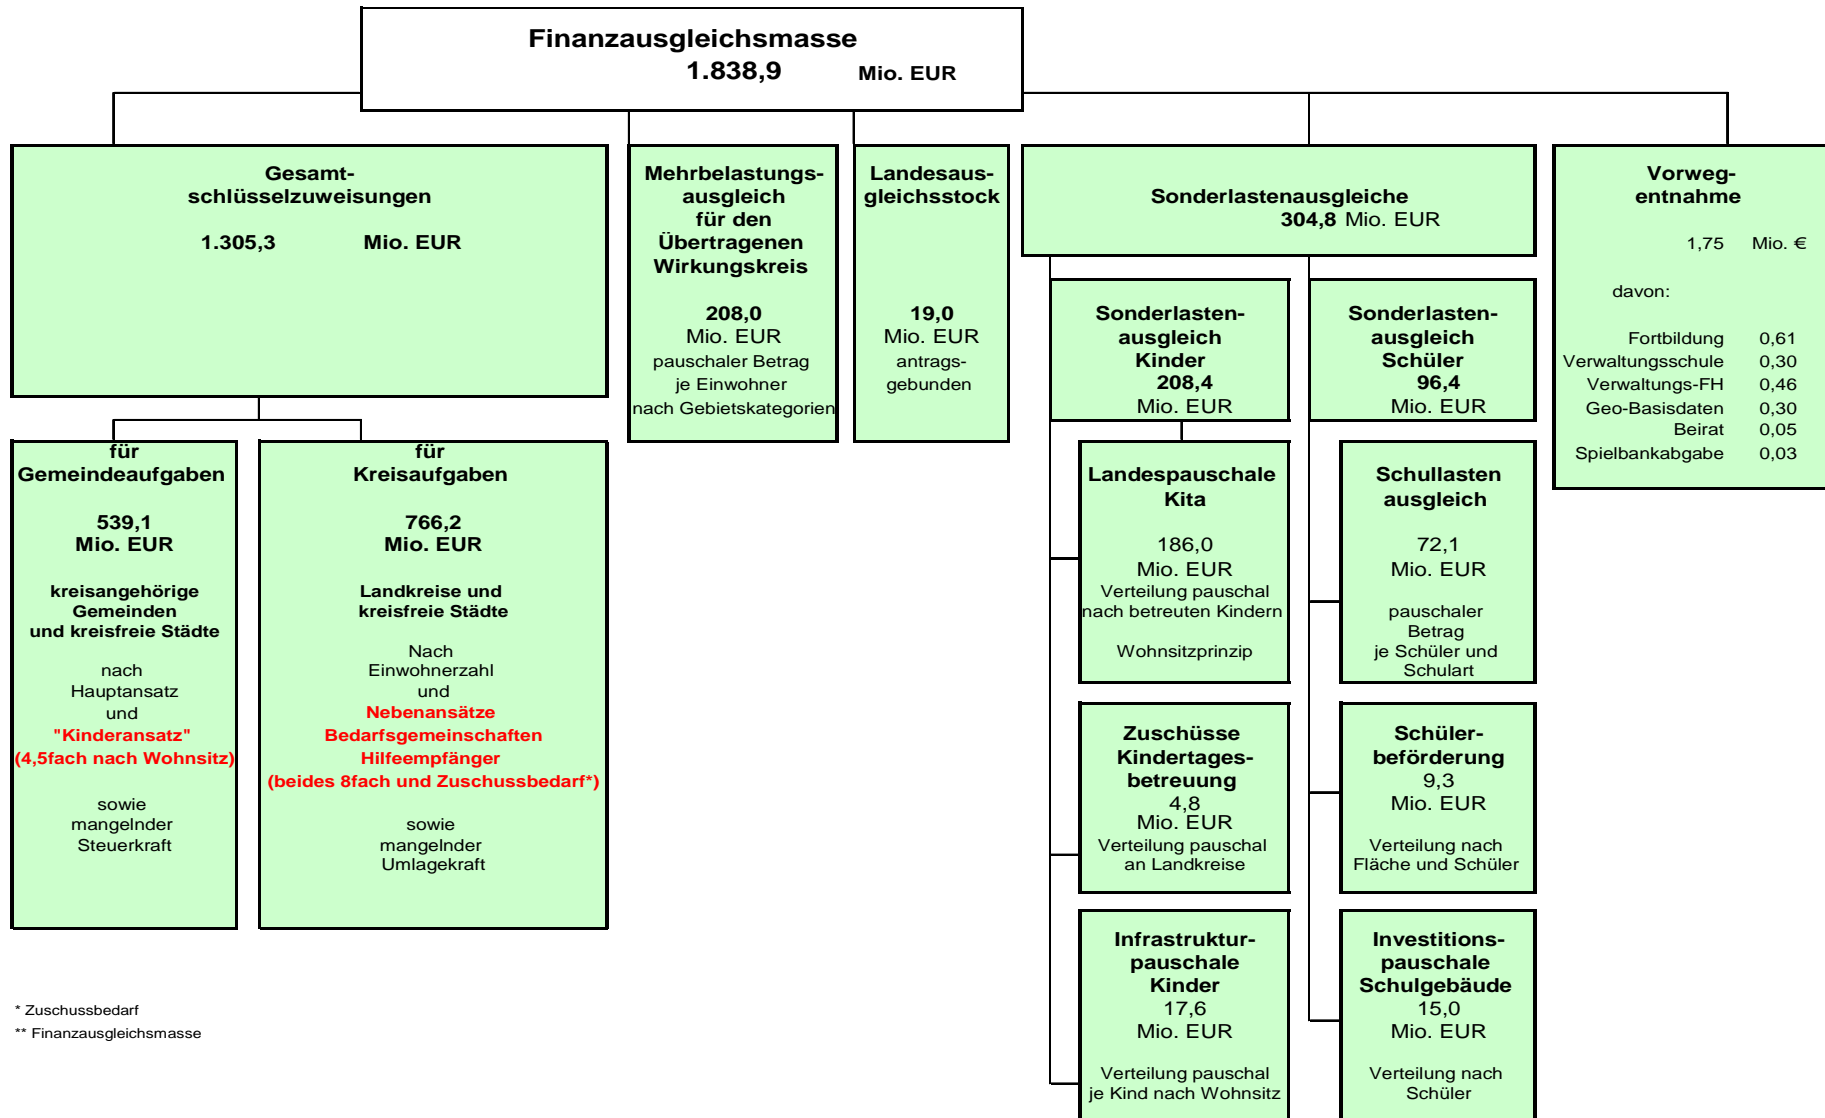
Finanzausgleichsmasse
1.838,9 Mio. EUR

Gesamtschlüsselzuweisungen
1.305,3 Mio. EUR

für Gemeindeaufgaben
539,1
Mio. EUR
kreisangehörige Gemeinden und kreisfreie Städte
nach Hauptansatz und
"Kinderansatz"
(4,5fach nach Wohnsitz)
sowie mangelnder Steuerkraft

für Kreisaufgaben
766,2
Mio. EUR
Landkreise und kreisfreie Städte
Nach Einwohnerzahl und
Nebenansätze
Bedarfsgemeinschaften
Hilfeempfänger
(beides 8fach und Zuschussbedarf*)
sowie mangelnder Umlagekraft

Mehrbelastungsausgleich für den Übertragenen Wirkungskreis
208,0
Mio. EUR
pauschaler Betrag je Einwohner nach Gebietskategorien

Landesausgleichsstock
19,0
Mio. EUR
antragsgebunden

Sonderlastenausgleiche
304,8 Mio. EUR

Sonderlastenausgleich Kinder
208,4
Mio. EUR

Landespauschale Kita
186,0
Mio. EUR
Verteilung pauschal nach betreuten Kindern
Wohnsitzprinzip

Zuschüsse Kindertagesbetreuung
4,8
Mio. EUR
Verteilung pauschal an Landkreise

Infrastrukturpauschale Kinder
17,6
Mio. EUR
Verteilung pauschal je Kind nach Wohnsitz

Sonderlastenausgleich Schüler
96,4
Mio. EUR

Schullasten ausgleich
72,1
Mio. EUR
pauschaler Betrag je Schüler und Schulart

Schülerbeförderung
9,3
Mio. EUR
Verteilung nach Fläche und Schüler

Investitionspauschale Schulgebäude
15,0
Mio. EUR
Verteilung nach Schüler

Vorwegentnahme
1,75 Mio. €
davon:
| | |
|---|---|
| Fortbildung | 0,61 |
| Verwaltungsschule | 0,30 |
| Verwaltungs-FH | 0,46 |
| Geo-Basisdaten | 0,30 |
| Beirat | 0,05 |
| Spielbankabgabe | 0,03 |

* Zuschussbedarf
** Finanzausgleichsmasse